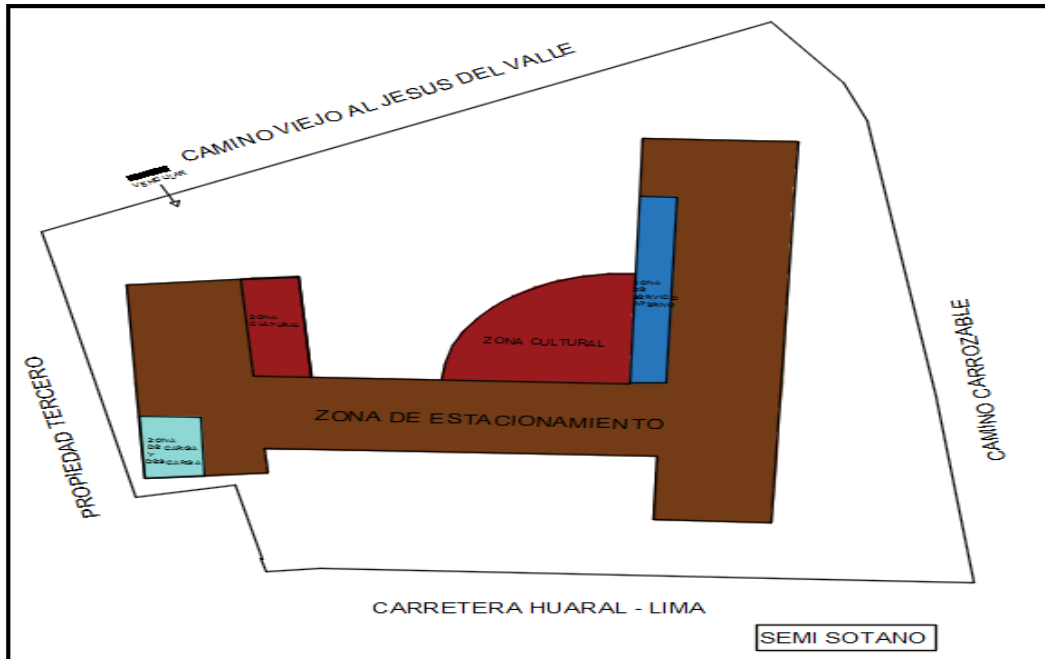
CAMINO VIEJO AL JESUS DEL VALLE

VEHICULAR

ZONA CULTURAL

ZONA CULTURAL

ZONA DE SERVICIO INTERNO

PROPIEDAD TERCERO

ZONA DE ESTACIONAMIENTO

CAMINO CARROZABLE

ZONA DE CARGA Y DESCARGA

CARRETERA HUARAL - LIMA

SEMI SOTANO